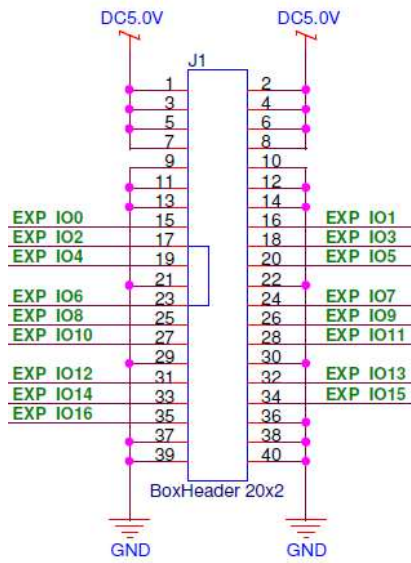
DC5.0V
DC5.0V
J1
1
2
3
4
5
6
7
8
9
10
11
12
13
14
EXP IO0
15
16
EXP IO1
EXP IO2
17
18
EXP IO3
EXP IO4
19
20
EXP IO5
21
22
EXP IO6
23
24
EXP IO7
EXP IO8
25
26
EXP IO9
EXP IO10
27
28
EXP IO11
29
30
EXP IO12
31
32
EXP IO13
EXP IO14
33
34
EXP IO15
EXP IO16
35
36
37
38
39
40
BoxHeader 20x2
GND
GND